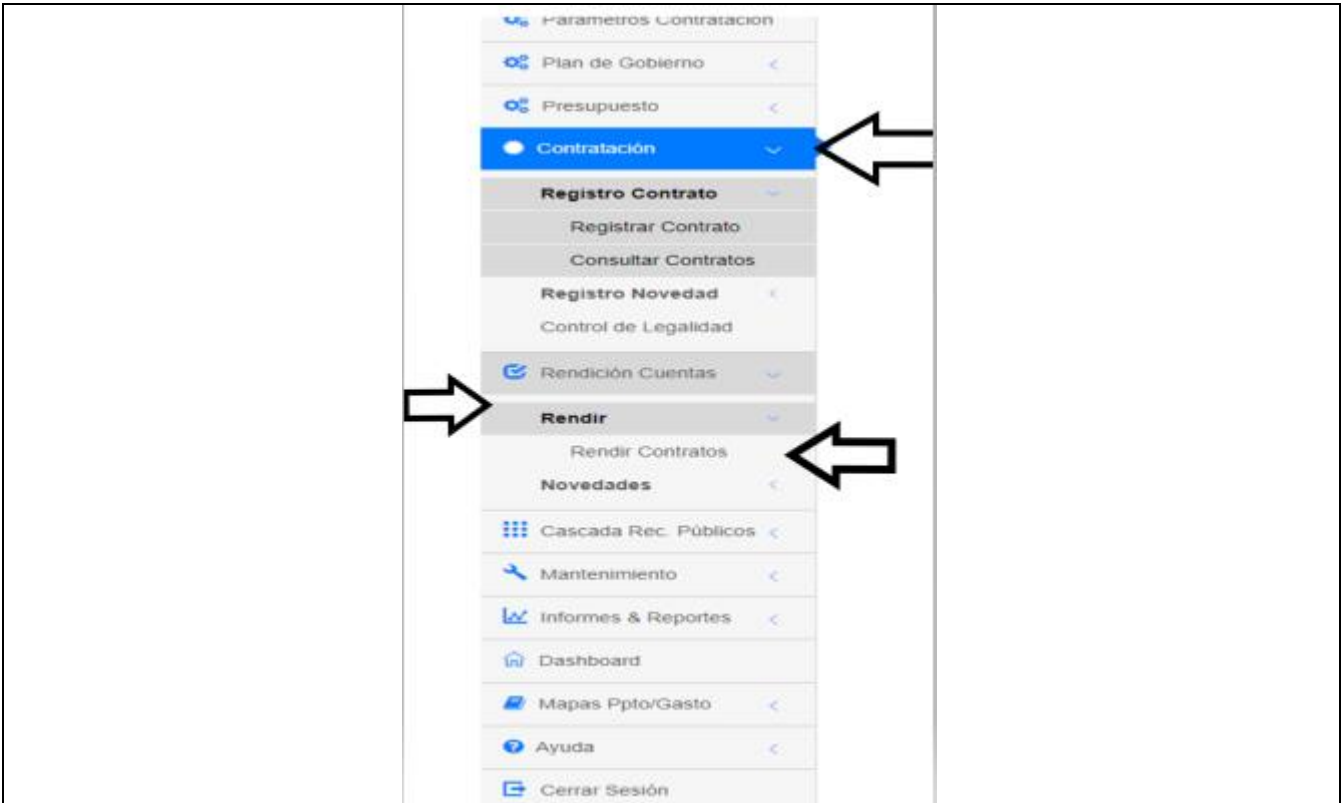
Parametros Contratacion
Plan de Gobierno
Presupuesto
Contratación
Registro Contrato
Registrar Contrato
Consultar Contratos
Registro Novedad
Control de Legalidad
Rendición Cuentas
Rendir
Rendir Contratos
Novedades
Cascada Rec. Públicos
Mantenimiento
Informes & Reportes
Dashboard
Mapas Ppto/Gasto
Ayuda
Cerrar Sesión